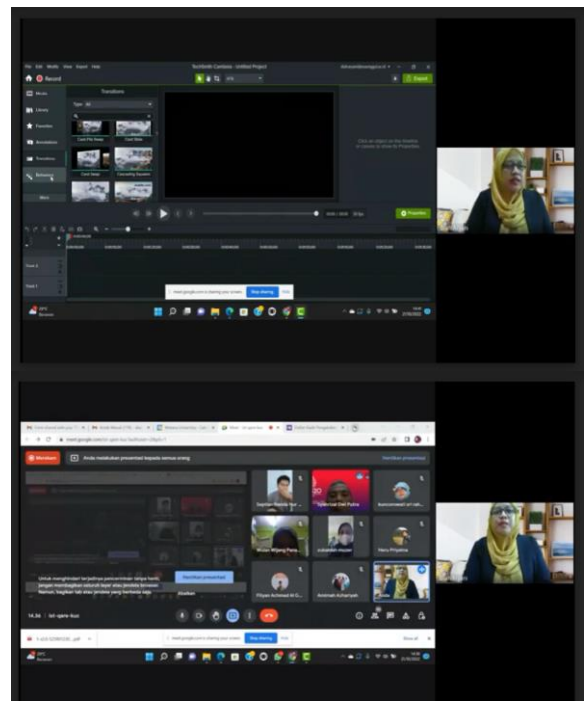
File Edit Modify View Share Help

TechSmith Camtasia - Untitled Project

Record

Export

Media

Library

Favorites

Annotations

Transitions

Behaviors

More

Transitions

Type: All

Card Flip Swap

Card Slide

Card Swap

Cascading Squares

Properties

Track 2

Track 1

meet.google.com is sharing your screen.

Stop sharing

Hide

Menulis

Anda melakukan presentasi kepada semua orang

Hentikan presentasi

Untuk menghindari terjadinya pencerminan tanpa batas, jangan membagikan seluruh layar atau jendela browser. Namun, bagikan tab atau jendela yang berbeda saja.

Hentikan presentasi

Abaikan

Supriati Mawati Nur...

Yuliantiwi Dwi Putra

Muliani Wijaya Putra

zulaiadan depati

Meru Priyatna

Fitryani Achmad M O...

Aminnah Achamyah

14.36 | lsf-spnr-buz

Show all